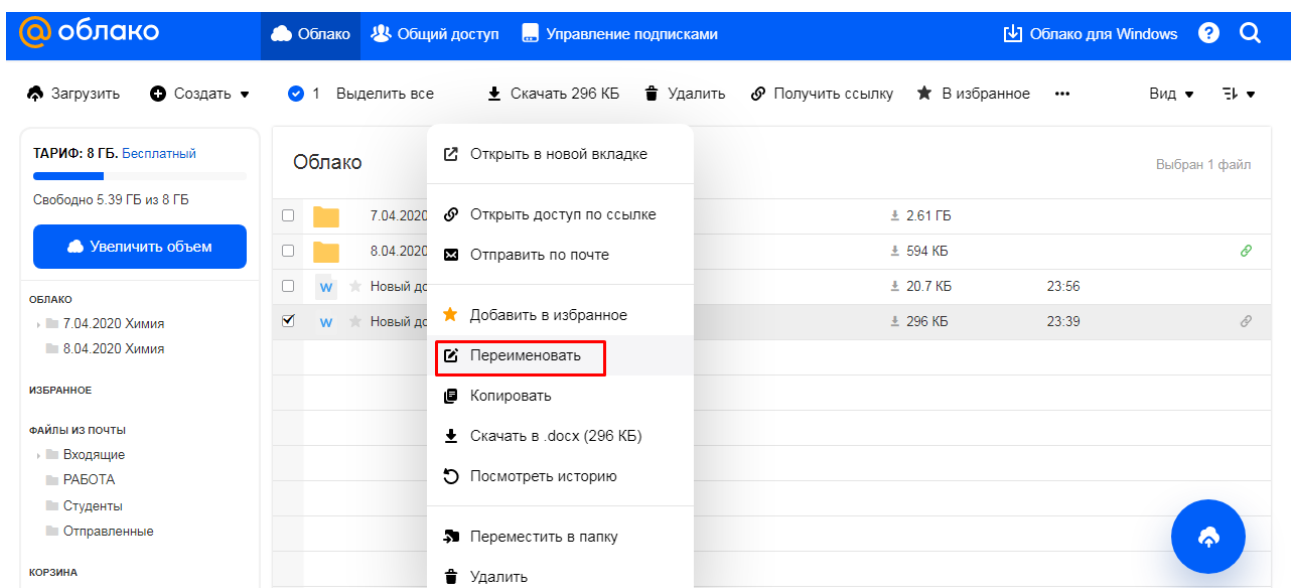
@ облако
Облако
Общий доступ
Управление подписками
Облако для Windows

Загрузить
Создать
1 Выделить все
Скачать 296 КБ
Удалить
Получить ссылку
В избранное
•••
Вид

ТАРИФ: 8 ГБ. Бесплатный
Свободно 5.39 ГБ из 8 ГБ
Увеличить объем

ОБЛАКО
7.04.2020 Химия
8.04.2020 Химия

ИЗБРАННОЕ

ФАЙЛЫ ИЗ ПОЧТЫ
Входящие
РАБОТА
Студенты
Отправленные

КОРЗИНА

Облако
Выбран 1 файл

| | 7.04.2020 | 2.61 ГБ | |
|---|---|---|---|
| | 8.04.2020 | 594 КБ | |
| | Новый до | 20.7 КБ | 23:56 |
| ☑ | Новый до | 296 КБ | 23:39 |

Открыть в новой вкладке
Открыть доступ по ссылке
Отправить по почте
Добавить в избранное
Переименовать
Копировать
Скачать в .docx (296 КБ)
Посмотреть историю
Переместить в папку
Удалить